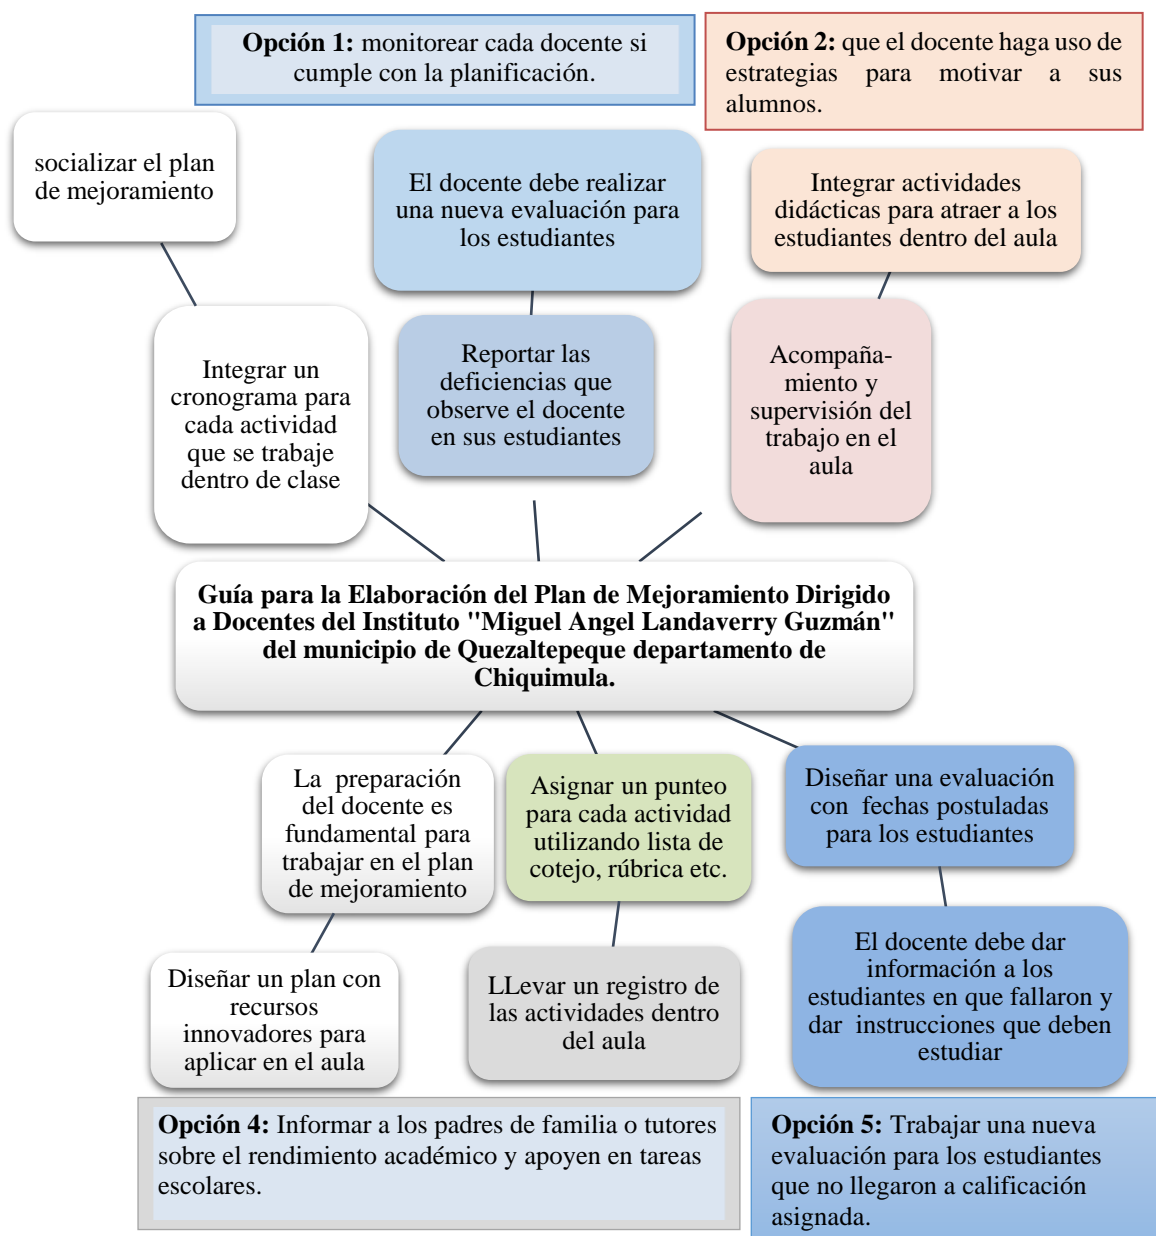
**Opción 1:** monitorear cada docente si cumple con la planificación.

**Opción 2:** que el docente haga uso de estrategias para motivar a sus alumnos.

socializar el plan de mejoramiento

El docente debe realizar una nueva evaluación para los estudiantes

Integrar actividades didácticas para atraer a los estudiantes dentro del aula

Integrar un cronograma para cada actividad que se trabaje dentro de clase

Reportar las deficiencias que observe el docente en sus estudiantes

Acompañamiento y supervisión del trabajo en el aula

**Guía para la Elaboración del Plan de Mejoramiento Dirigido a Docentes del Instituto "Miguel Angel Landaverry Guzmán" del municipio de Quezaltepeque departamento de Chiquimula.**

La preparación del docente es fundamental para trabajar en el plan de mejoramiento

Asignar un punteo para cada actividad utilizando lista de cotejo, rúbrica etc.

Diseñar una evaluación con fechas postuladas para los estudiantes

Diseñar un plan con recursos innovadores para aplicar en el aula

LLevar un registro de las actividades dentro del aula

El docente debe dar información a los estudiantes en que fallaron y dar instrucciones que deben estudiar

**Opción 4:** Informar a los padres de familia o tutores sobre el rendimiento académico y apoyen en tareas escolares.

**Opción 5:** Trabajar una nueva evaluación para los estudiantes que no llegaron a calificación asignada.